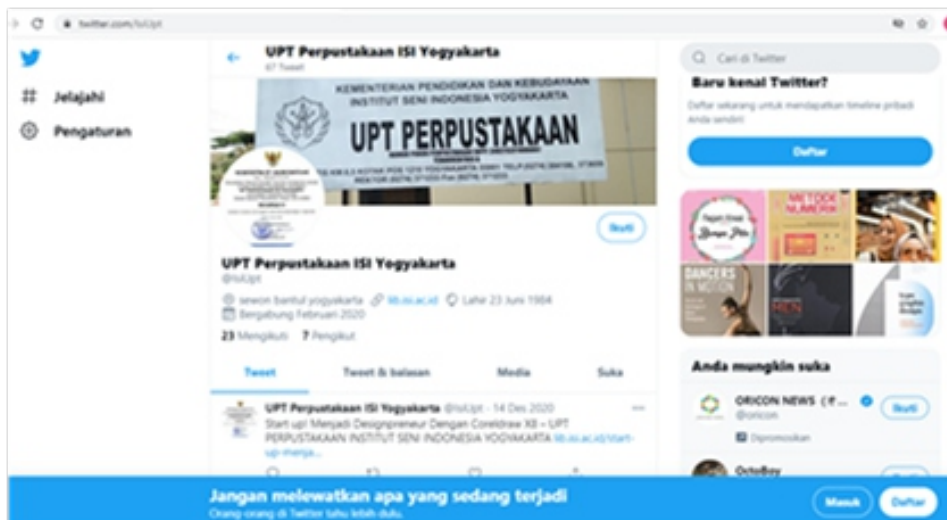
twitter.com/IsiUpt

Jelajahi

Pengaturan

UPT Perpustakaan ISI Yogyakarta
67 Tweet

KEMENTERIAN PENDIDIKAN DAN KEBUDAYAAN
INSTITUT SENI INDONESIA YOGYAKARTA
UPT PERPUSTAKAAN
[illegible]

Ikuti

UPT Perpustakaan ISI Yogyakarta
@IsiUpt

sewon bantul yogyakarta lib.isi.ac.id Lahir 23 Juni 1984
Bergabung Februari 2020

23 Mengikuti 7 Pengikut

Tweet | Tweet & balasan | Media | Suka

UPT Perpustakaan ISI Yogyakarta @IsiUpt · 14 Des 2020
Start up! Menjadi Designpreneur Dengan Coreldraw X8 – UPT PERPUSTAKAAN INSTITUT SENI INDONESIA YOGYAKARTA lib.isi.ac.id/start-up-menja...

Cari di Twitter

Baru kenal Twitter?
Daftar sekarang untuk mendapatkan timeline pribadi Anda sendiri!

Daftar

METODE NUMERIK
DANCERS IN MOTION

Anda mungkin suka

ORICON NEWS (オ...
@oricon
Dipromosikan
Ikuti

OctoBoy

Jangan melewatkan apa yang sedang terjadi
Orang-orang di Twitter tahu lebih dulu.

Masuk
Daftar